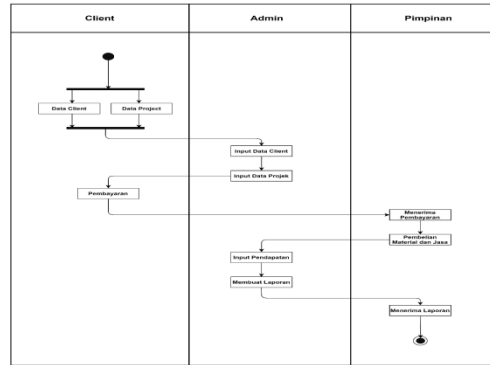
| Client | Admin | Pimpinan |
|---|---|---|

Data Client
Data Project
Input Data Client
Input Data Projek
Pembayaran
Menerima Pembayaran
Pembelian Material dan Jasa
Input Pendapatan
Membuat Laporan
Menerima Laporan